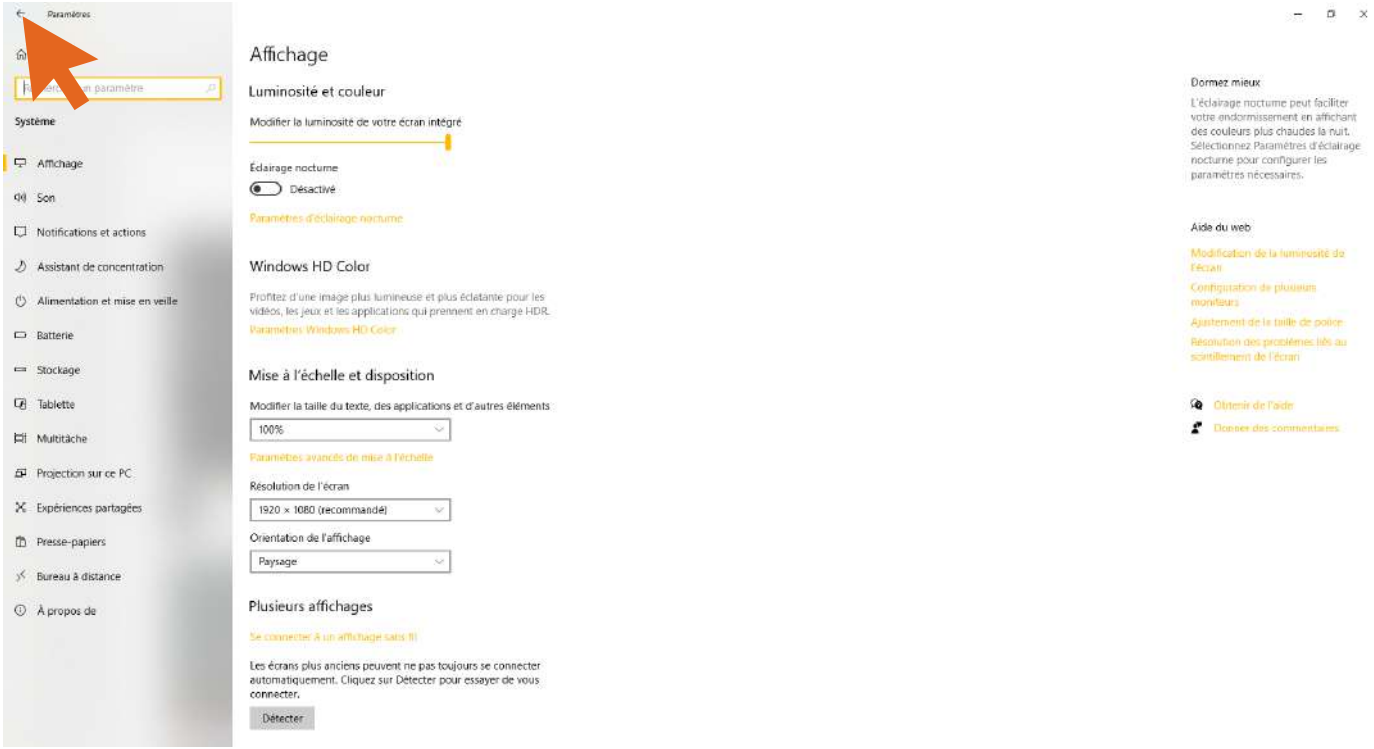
Paramètres

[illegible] un paramètre

Système

Affichage

Son

Notifications et actions

Assistant de concentration

Alimentation et mise en veille

Batterie

Stockage

Tablette

Multitâche

Projection sur ce PC

Expériences partagées

Presse-papiers

Bureau à distance

À propos de

Affichage

Luminosité et couleur

Modifier la luminosité de votre écran intégré

Éclairage nocturne

Désactivé

Paramètres d'éclairage nocturne

Windows HD Color

Profitez d'une image plus lumineuse et plus éclatante pour les vidéos, les jeux et les applications qui prennent en charge HDR.

Paramètres Windows HD Color

Mise à l'échelle et disposition

Modifier la taille du texte, des applications et d'autres éléments

100%

Paramètres avancés de mise à l'échelle

Résolution de l'écran

1920 × 1080 (recommandé)

Orientation de l'affichage

Paysage

Plusieurs affichages

Se connecter à un affichage sans fil

Les écrans plus anciens peuvent ne pas toujours se connecter automatiquement. Cliquez sur Détecter pour essayer de vous connecter.

Détecter

Dormez mieux

L'éclairage nocturne peut faciliter votre endormissement en affichant des couleurs plus chaudes la nuit. Sélectionnez Paramètres d'éclairage nocturne pour configurer les paramètres nécessaires.

Aide du web

Modification de la luminosité de l'écran

Configuration de plusieurs moniteurs

Ajustement de la taille de police

Résolution des problèmes liés au scintillement de l'écran

Obtenir de l'aide

Donner des commentaires